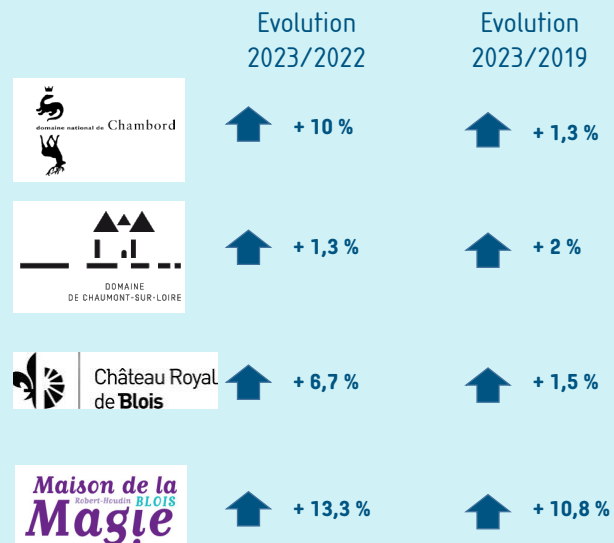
Evolution 2023/2022

Evolution 2023/2019

domaine national de Chambord

+ 10 %

+ 1,3 %

DOMAINE DE CHAUMONT-SUR-LOIRE

+ 1,3 %

+ 2 %

Château Royal de Blois

+ 6,7 %

+ 1,5 %

Maison de la Robert-Houdin BLOIS Magie

+ 13,3 %

+ 10,8 %